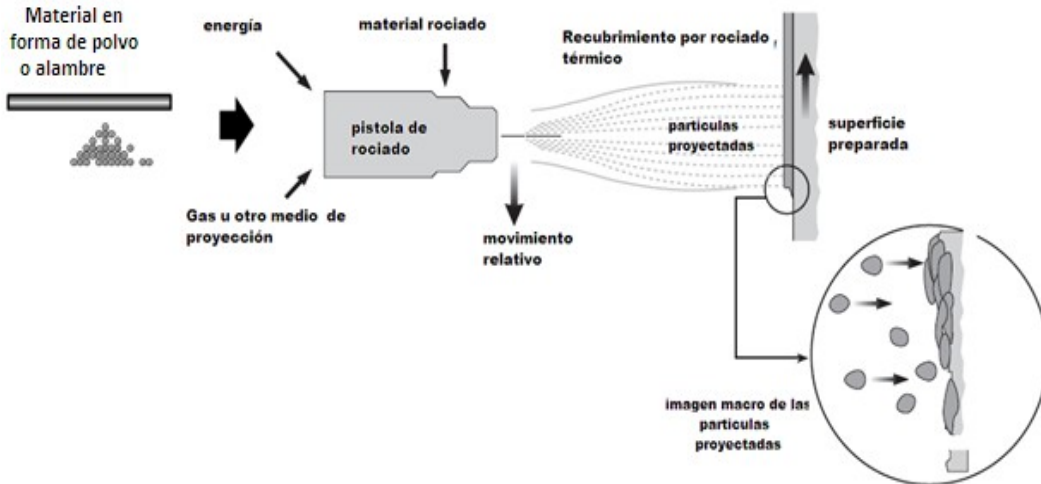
Material en forma de polvo o alambre

energía

material rociado

Recubrimiento por rociado , térmico

pistola de rociado

particulas proyectadas

superficie preparada

Gas u otro medio de proyección

movimiento relativo

imagen macro de las particulas proyectadas